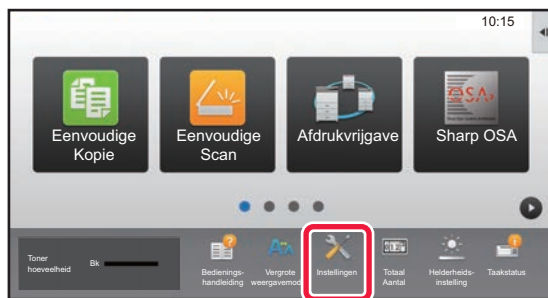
10:15

Eenvoudige Kopie

Eenvoudige Scan

Afdrukvrijgave

Sharp OSA

Toner hoeveelheid

Bk

Bedienings-handleiding

Vergrote weergavemod

Instellingen

Totaal Aantal

Helderheids-instelling

Taakstatus